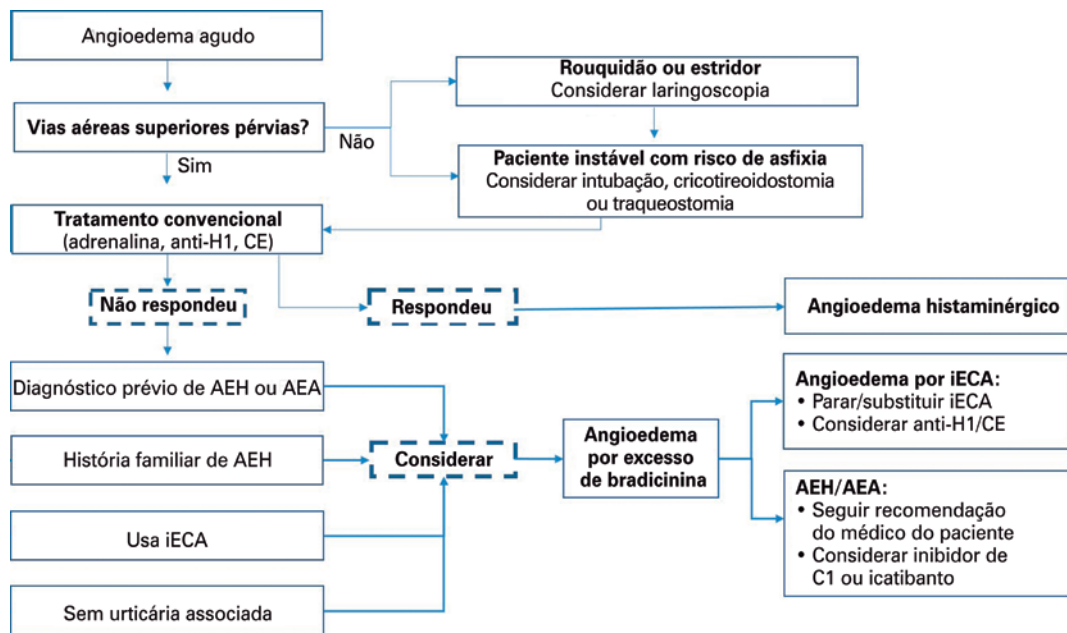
Angioedema agudo

Vias aéreas superiores pérvias?

Não

Rouquidão ou estridor
Considerar laringoscopia

Paciente instável com risco de asfixia
Considerar intubação, cricotireoidostomia ou traqueostomia

Sim

Tratamento convencional
(adrenalina, anti-H1, CE)

Não respondeu

Respondeu

Angioedema histaminérgico

Diagnóstico prévio de AEH ou AEA

História familiar de AEH

Usa iECA

Sem urticária associada

Considerar

Angioedema por excesso de bradicinina

Angioedema por iECA:
• Parar/substituir iECA
• Considerar anti-H1/CE

AEH/AEA:
• Seguir recomendação do médico do paciente
• Considerar inibidor de C1 ou icatibanto